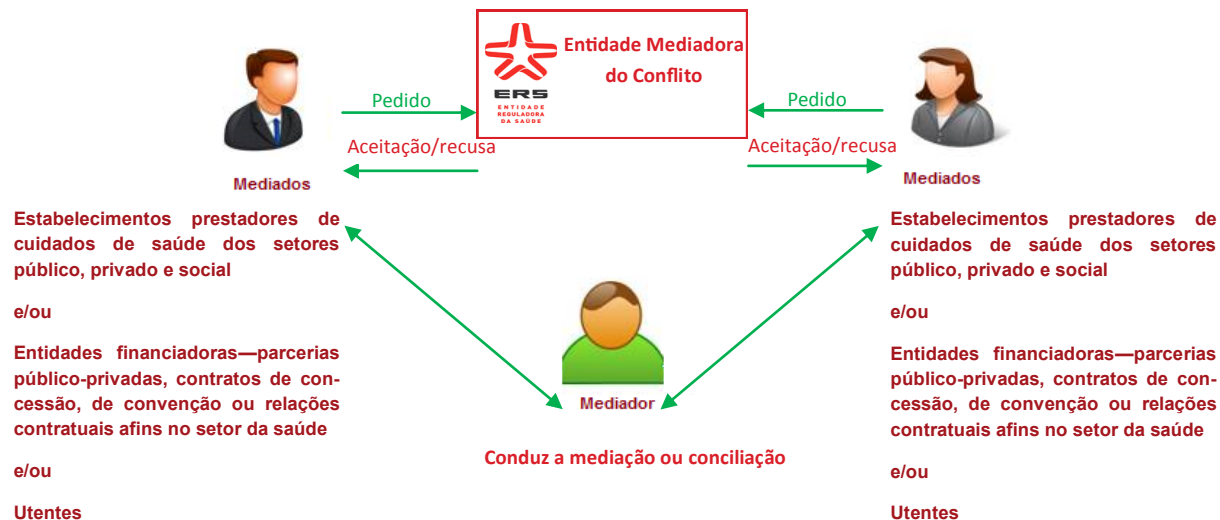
ERS
ENTIDADE REGULADORA DA SAÚDE

Entidade Mediadora do Conflito

Pedido

Aceitação/recusa

Mediados

Estabelecimentos prestadores de cuidados de saúde dos setores público, privado e social

e/ou

Entidades financiadoras—parcerias público-privadas, contratos de concessão, de convenção ou relações contratuais afins no setor da saúde

e/ou

Utentes

Pedido

Aceitação/recusa

Mediados

Estabelecimentos prestadores de cuidados de saúde dos setores público, privado e social

e/ou

Entidades financiadoras—parcerias público-privadas, contratos de concessão, de convenção ou relações contratuais afins no setor da saúde

e/ou

Utentes

Mediador

Conduz a mediação ou conciliação